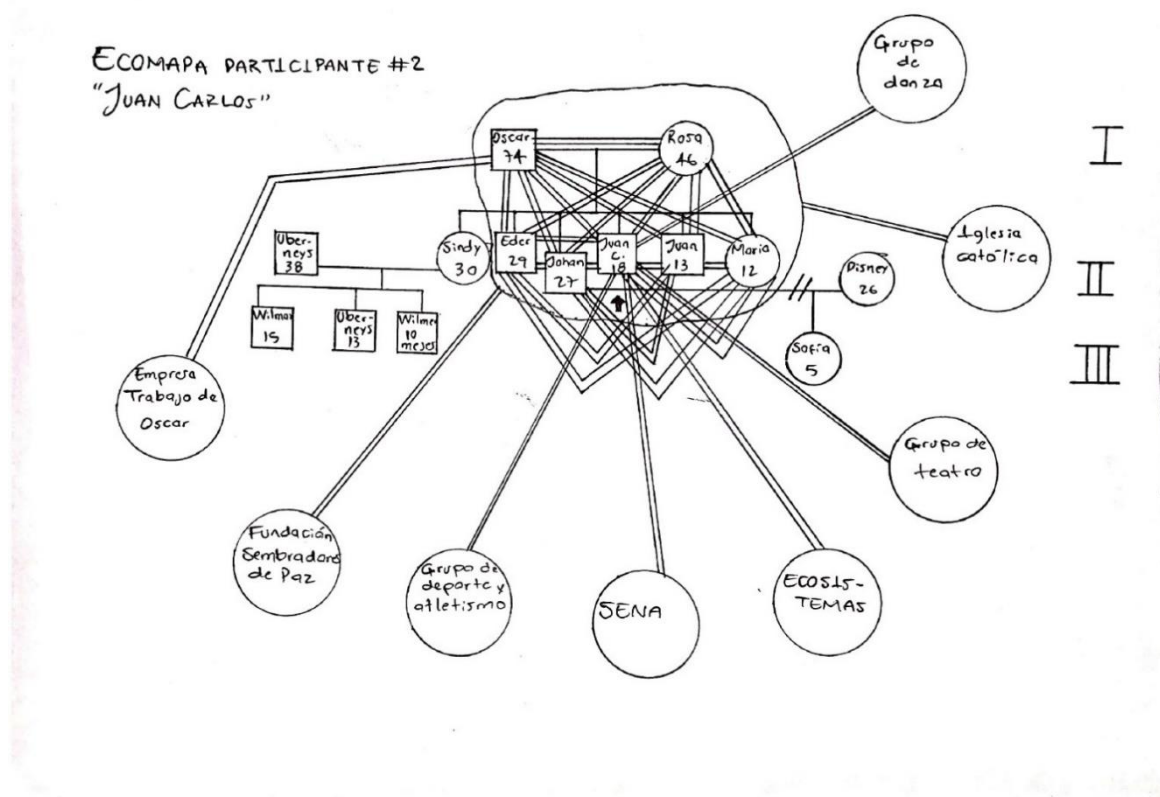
ECOMAPA PARTICIPANTE #2
"JUAN CARLOS"

Grupo de danza

Oscar 74

Rosa 46

I

Iglesia católica

Uberneys 38

Sindy 30

Eder 29

Johan 27

Juan C. 18

Juan 13

Maria 12

Disney 26

II

Wilmar 15

Uberneys 13

Wilmer 10 meses

Sofia 5

III

Empresa Trabajo de Oscar

Grupo de teatro

Fundación Sembradores de Paz

Grupo de deporte y atletismo

SENA

ECOSIS-TEMAS